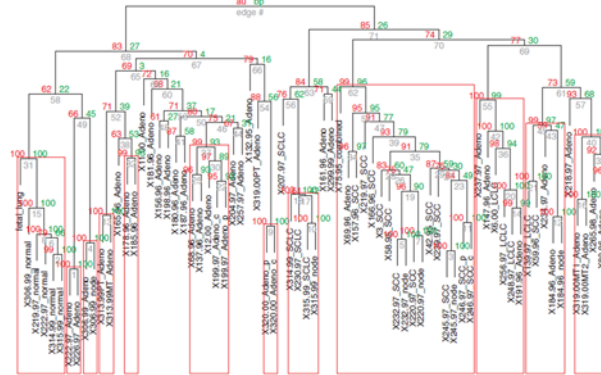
edge #
85 26
71
74 21
70
77 30
69
83 27
68
70 4
67
62 22
58
66
100 100
31
fetal_lung
X256.99_normal
X219.97_normal
X222.97_normal
X314.99_normal
X315.99_normal
100 100
X319.99PT_Adeno
X319.99MT_Adeno
71
X165.96_Adeno
X155.96_Adeno
X181.96_Adeno
X156.96_Adeno
X180.96_Adeno
X198.96_Adeno
X68.96_Adeno
X137.96_Adeno
X199.97_Adeno
X199.97_Adeno_c
X257.97_Adeno
X132.95_Adeno
X319.00PT_SCLC
X207.97_SCLC
X320.00_Adeno_p
X320.00_Adeno_c
X314.99_SCLC
X230.97_SCLC
X315.99_SCLC
X315.99_node
X161.96_Adeno
X299.99_Adeno
X75.95_combined
X69.96_Adeno
X157.96_SCC
X147.96_SCC
X166.96_SCC
X95.96_SCC
X58.96_SCC
X232.97_SCC
X220.97_SCC
X222.97_node
X245.97_SCC
X42.95_SCC
X239.97_SCC
X245.97_node
X246.97_SCC_c
X246.97_SCC_p
X256.97_LCLC
X6.00_LCLC
X248.97_LCLC
X191.96_Adeno
X59.96_SCC
X184.96_node
X184.96_Adeno
X219.97_Adeno
X265.96_Adeno
X319.00MT1_Adeno
X319.00MT2_Adeno